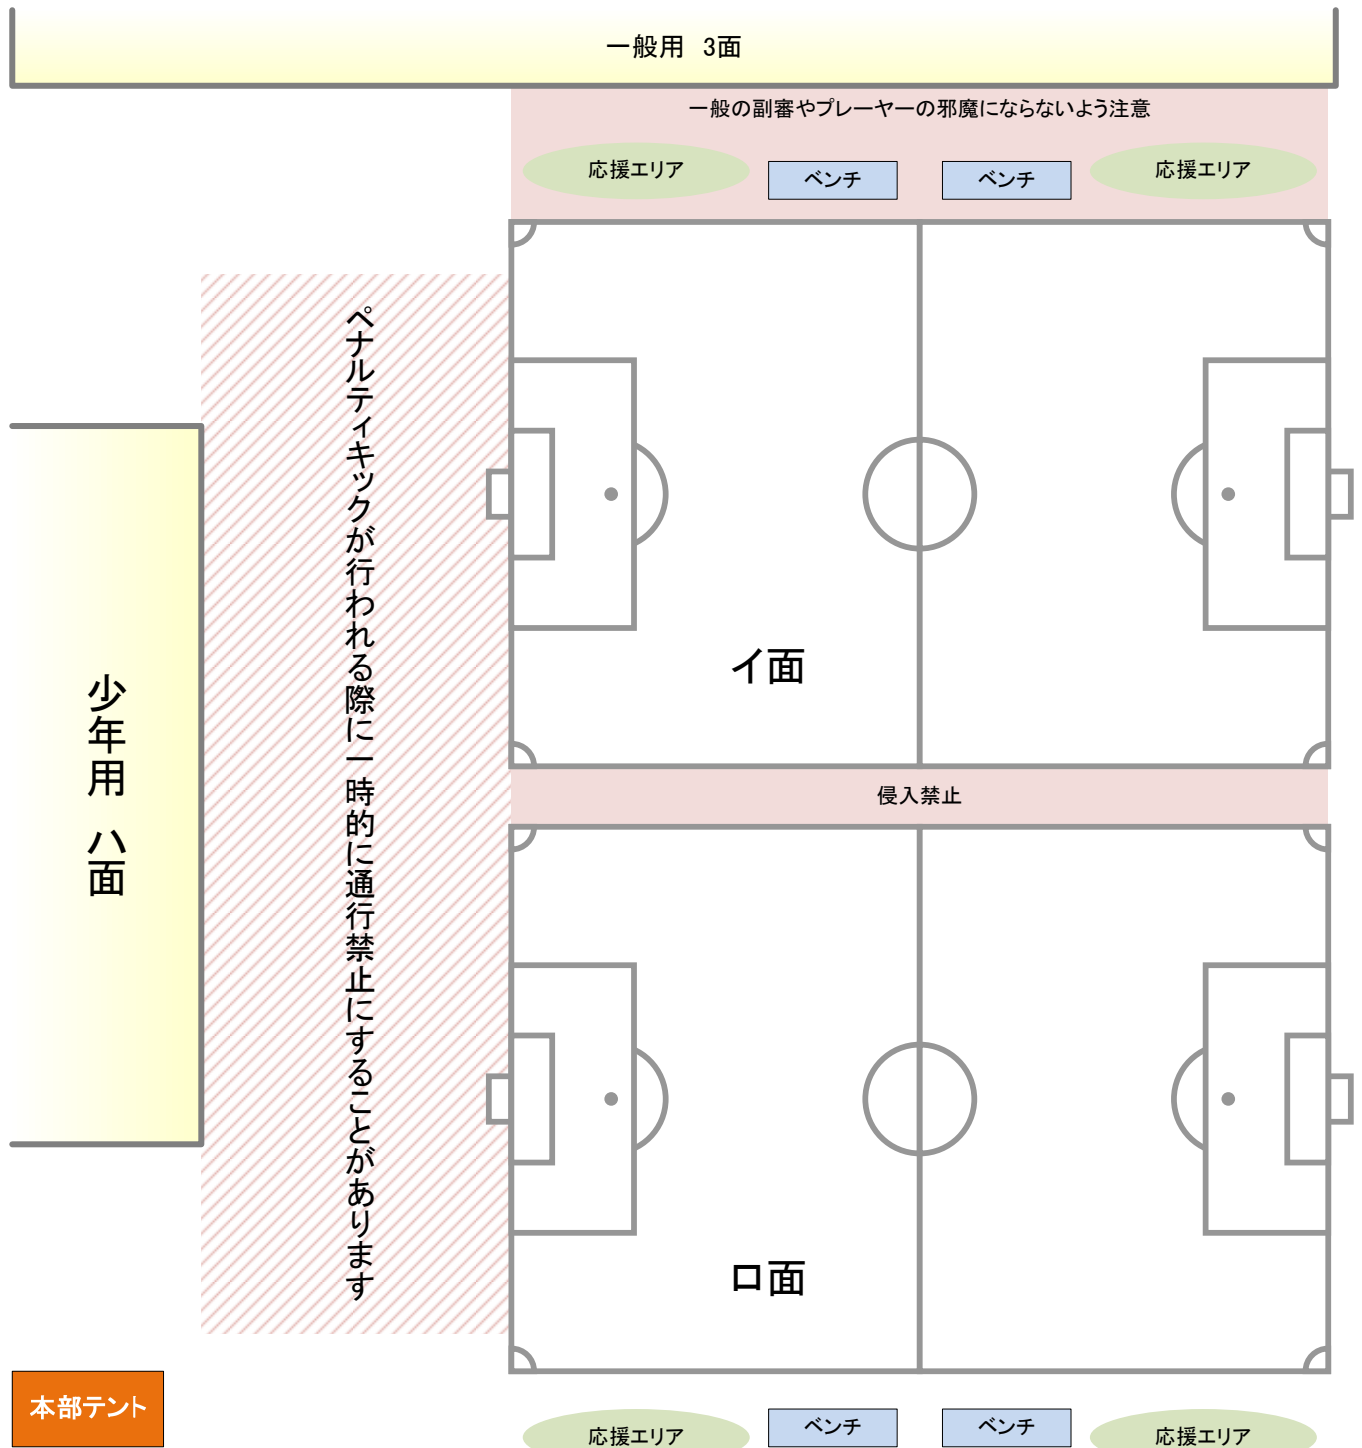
一般用　3面

一般の副審やプレーヤーの邪魔にならないよう注意

応援エリア

ベンチ

ベンチ

応援エリア

ペナルティキックが行われる際に一時的に通行禁止にすることがあります

少年用　ハ面

イ面

侵入禁止

ロ面

本部テント

応援エリア

ベンチ

ベンチ

応援エリア